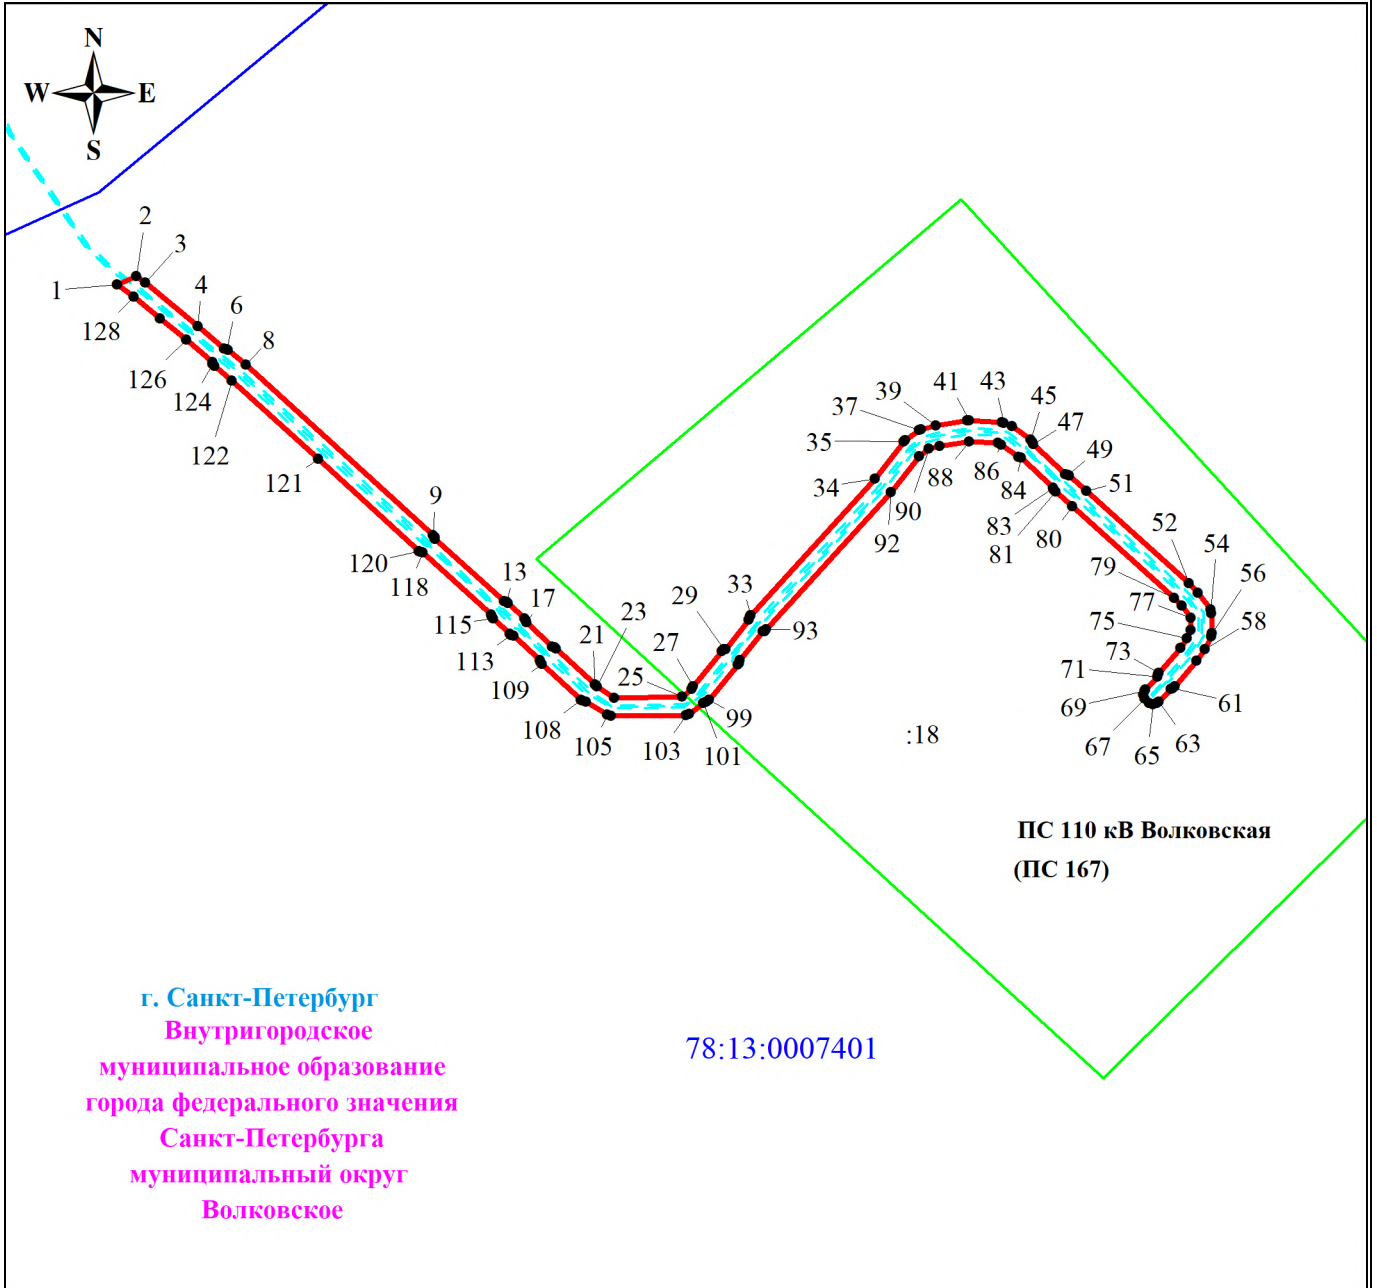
N
W
E
S

2
3
1
4
6
128
8
126
124
122
121
9
120
118
13
17
115
113
109
108
105
21
23
25
27
29
33
103
101
99
93
34
35
37
39
41
43
45
47
49
51
88
86
84
83
81
80
90
92
52
54
56
58
79
77
75
73
71
69
67
65
63
61

:18

ПС 110 кВ Волковская
(ПС 167)

г. Санкт-Петербург
Внутригородское муниципальное образование города федерального значения Санкт-Петербурга муниципальный округ Волковское

78:13:0007401